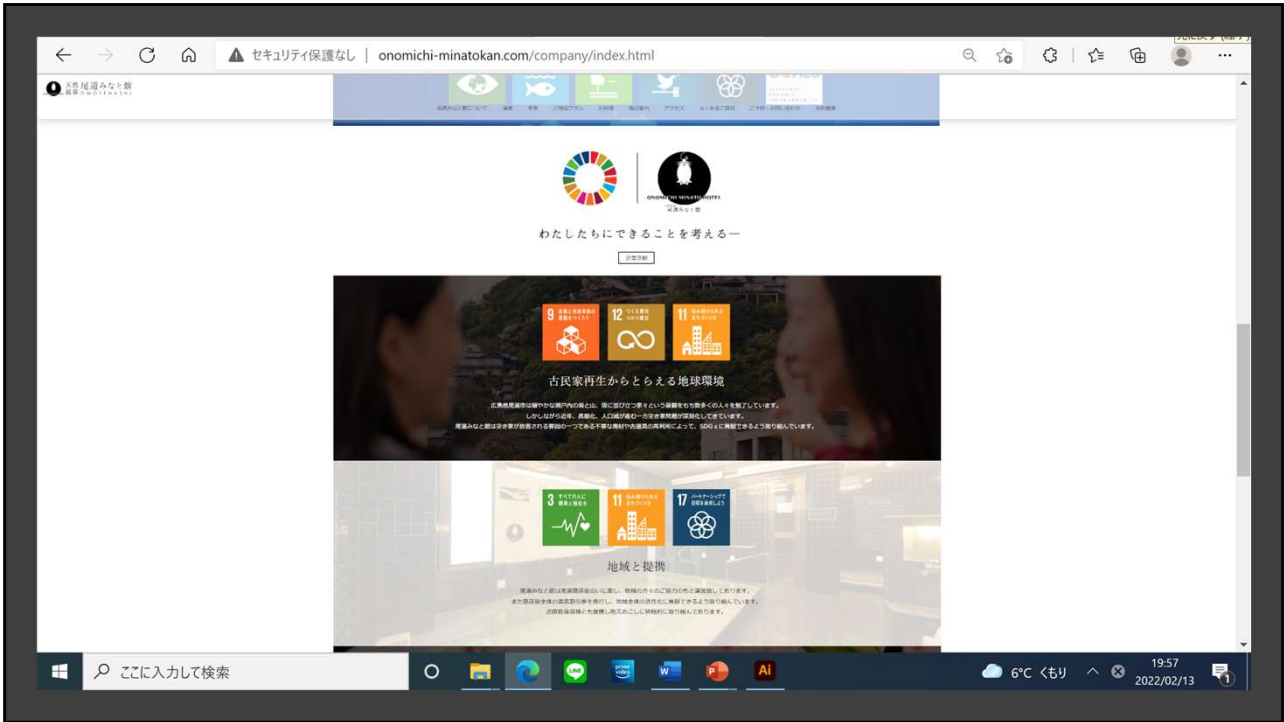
セキュリティ保護なし | onomichi-minatokan.com/company/index.html

尾道みなと館

ONOMICHI MINATO HOTEL
尾道みなと館

わたしたちにできることを考える一

企業活動

9
12
11

古民家再生からとらえる地球環境

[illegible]

3
11
17

地域と提携

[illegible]

ここに入力して検索

Ai

6°C くもり

19:57
2022/02/13